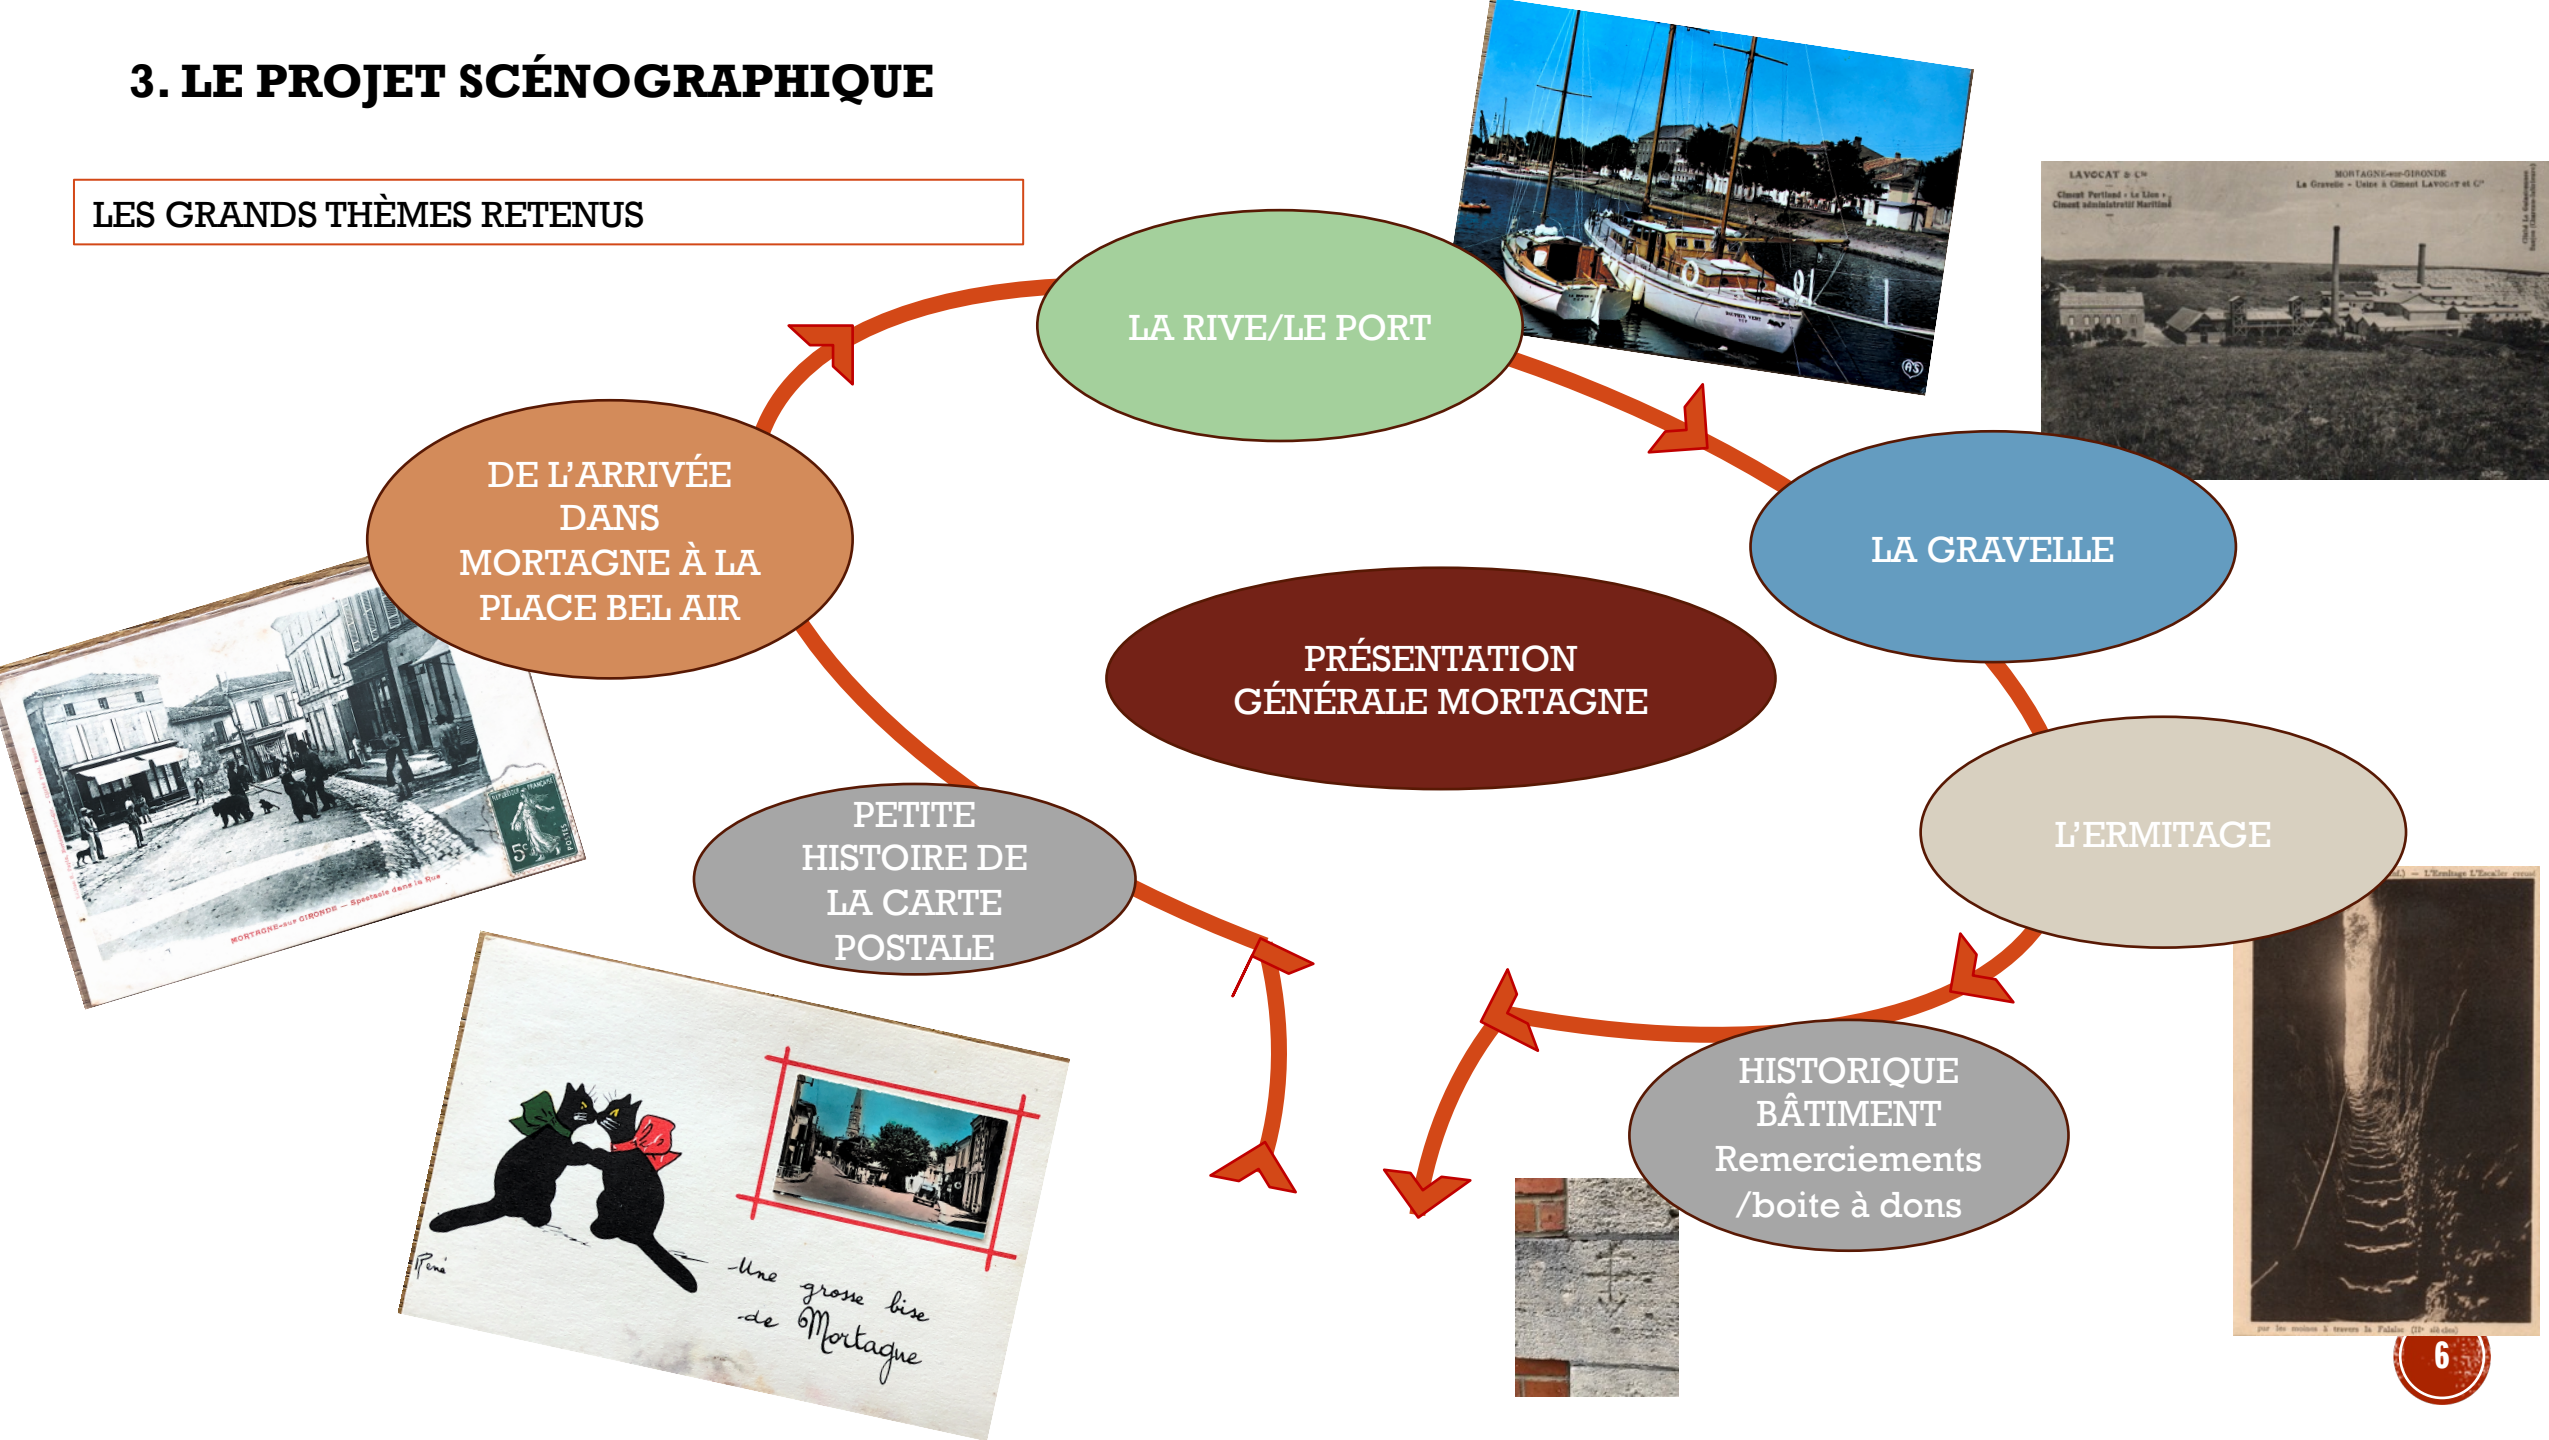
3. LE PROJET SCÉNOGRAPHIQUE

LES GRANDS THÈMES RETENUS

LA RIVE/LE PORT

LAVOCAT & Cie
Ciment Portland • Le Lias •
Ciment administratif Maritime

MORTAGNE-sur-GIRONDE
La Gravelle - Usine à Ciment LAVOCAT et Cie

LA GRAVELLE

DE L'ARRIVÉE DANS MORTAGNE À LA PLACE BEL AIR

MORTAGNE-sur-GIRONDE — Spectacle dans la Rue

PRÉSENTATION GÉNÉRALE MORTAGNE

L'ERMITAGE

L'Ermitage L'Escalier creusé

PETITE HISTOIRE DE LA CARTE POSTALE

HISTORIQUE BÂTIMENT Remerciements /boite à dons

Une grosse bise de Mortagne

René

6